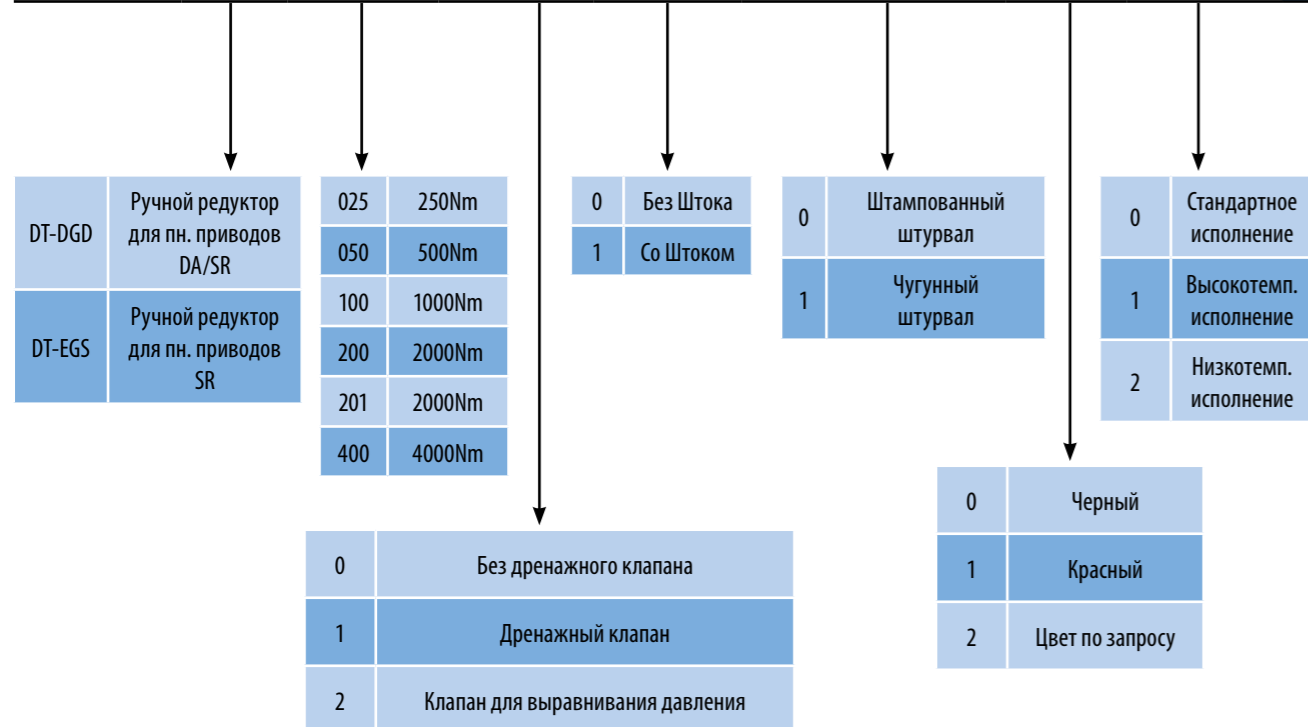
| | |
|---|---|
| DT-DGD | Ручной редуктор для пн. приводов DA/SR |
| DT-EGS | Ручной редуктор для пн. приводов SR |

| | |
|---|---|
| 025 | 250Nm |
| 050 | 500Nm |
| 100 | 1000Nm |
| 200 | 2000Nm |
| 201 | 2000Nm |
| 400 | 4000Nm |

| | |
|---|---|
| 0 | Без дренажного клапана |
| 1 | Дренажный клапан |
| 2 | Клапан для выравнивания давления |

| | |
|---|---|
| 0 | Без Штока |
| 1 | Со Штоком |

| | |
|---|---|
| 0 | Штампованный штурвал |
| 1 | Чугунный штурвал |

| | |
|---|---|
| 0 | Черный |
| 1 | Красный |
| 2 | Цвет по запросу |

| | |
|---|---|
| 0 | Стандартное исполнение |
| 1 | Высокотемп. исполнение |
| 2 | Низкотемп. исполнение |